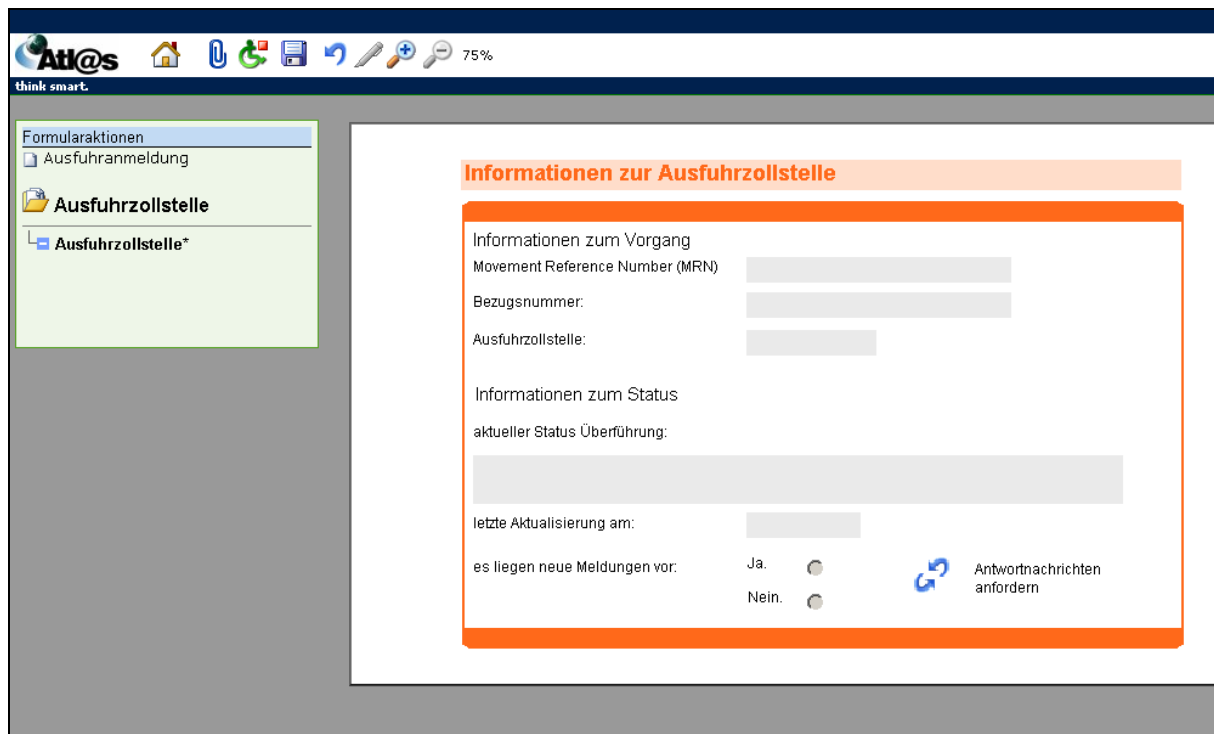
Atl@s
think smart.
75%

Formularaktionen
Ausfuhranmeldung

Ausfuhrzollstelle

Ausfuhrzollstelle*

Informationen zur Ausfuhrzollstelle

Informationen zum Vorgang

Movement Reference Number (MRN)

Bezugsnummer:

Ausfuhrzollstelle:

Informationen zum Status

aktueller Status Überführung:

letzte Aktualisierung am:

es liegen neue Meldungen vor:

Ja.

Nein.

Antwortnachrichten anfordern